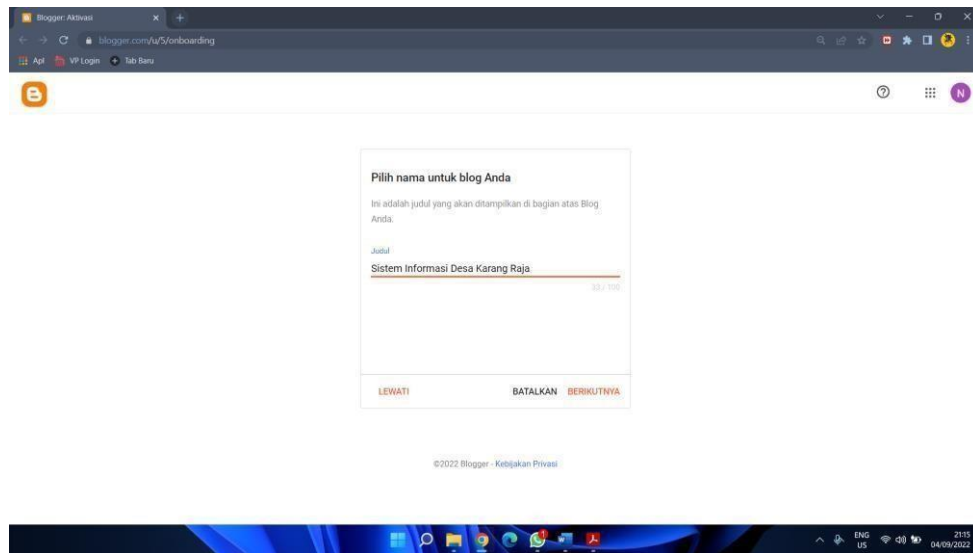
Blogger: Aktivasi

blogger.com/u/5/onboarding

Apl VP Login Tab Baru

N

Pilih nama untuk blog Anda

Ini adalah judul yang akan ditampilkan di bagian atas Blog Anda.

Judul

Sistem Informasi Desa Karang Raja

33 / 100

LEWATI BATALKAN BERIKUTNYA

©2022 Blogger · Kebijakan Privasi

ENG US 21:15 04/09/2022